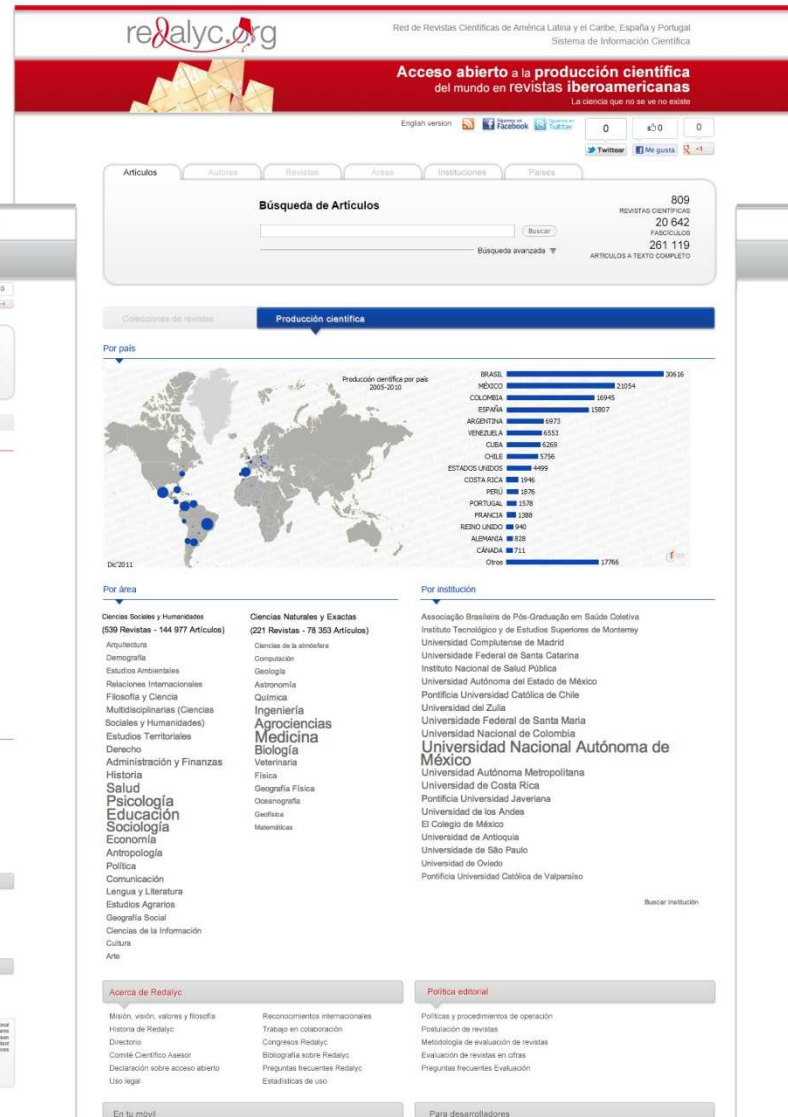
redalyc.org

Red de Revistas Científicas de América Latina y el Caribe, España y Portugal
Sistema de Información Científica

Acceso abierto a la producción científica del mundo en revistas iberoamericanas
La ciencia que no se ve no existe

English version Síguenos en Facebook Síguenos en Twitter 0 0 0
Twittear Me gusta +1

Artículos Autores Revistas Áreas Instituciones Países

Búsqueda de Artículos

Buscar
Búsqueda avanzada

809
REVISTAS CIENTÍFICAS
20 642
FASCÍCULOS
261 119
ARTÍCULOS A TEXTO COMPLETO

Colecciones de revistas Producción científica

Por país

Producción científica por país 2005-2010

| País | Artículos |
|---|---|
| BRASIL | 30616 |
| MÉXICO | 21054 |
| COLOMBIA | 16945 |
| ESPAÑA | 15807 |
| ARGENTINA | 6973 |
| VENEZUELA | 6553 |
| CUBA | 6269 |
| CHILE | 5756 |
| ESTADOS UNIDOS | 4499 |
| COSTA RICA | 1946 |
| PERÚ | 1876 |
| PORTUGAL | 1578 |
| FRANCIA | 1388 |
| REINO UNIDO | 940 |
| ALEMANIA | 828 |
| CANADA | 711 |
| Otros | 17766 |

Dic'2011

Por área

Ciencias Sociales y Humanidades
(539 Revistas - 144 977 Artículos)
Arquitectura
Demografía
Estudios Ambientales
Relaciones Internacionales
Filosofía y Ciencia
Multidisciplinarias (Ciencias Sociales y Humanidades)
Estudios Territoriales
Derecho
Administración y Finanzas
Historia
Salud
Psicología
Educación
Sociología
Economía
Antropología
Política
Comunicación
Lengua y Literatura
Estudios Agrarios
Geografía Social
Ciencias de la Información
Cultura
Arte

Ciencias Naturales y Exactas
(221 Revistas - 78 353 Artículos)
Ciencias de la atmósfera
Computación
Geología
Astronomía
Química
Ingeniería
Agrociencias
Medicina
Biología
Veterinaria
Física
Geografía Física
Oceanografía
Geofísica
Matemáticas

Por institución

Associação Brasileira de Pós-Graduação em Saúde Coletiva
Instituto Tecnológico y de Estudios Superiores de Monterrey
Universidad Complutense de Madrid
Universidade Federal de Santa Catarina
Instituto Nacional de Salud Pública
Universidad Autónoma del Estado de México
Pontificia Universidad Católica de Chile
Universidad del Zulia
Universidade Federal de Santa Maria
Universidad Nacional de Colombia
Universidad Nacional Autónoma de México
Universidad Autónoma Metropolitana
Universidad de Costa Rica
Pontificia Universidad Javeriana
Universidad de los Andes
El Colegio de México
Universidad de Antioquia
Universidade de São Paulo
Universidad de Oviedo
Pontificia Universidad Católica de Valparaíso

Buscar Institución

Acerca de Redalyc

Misión, visión, valores y filosofía
Historia de Redalyc
Directorio
Comité Científico Asesor
Declaración sobre acceso abierto
Uso legal

Reconocimientos internacionales
Trabajo en colaboración
Congresos Redalyc
Bibliografía sobre Redalyc
Preguntas frecuentes Redalyc
Estadísticas de uso

Política editorial

Políticas y procedimientos de operación
Postulación de revistas
Metodología de evaluación de revistas
Evaluación de revistas en cifras
Preguntas frecuentes Evaluación

En tu móvil

Para desarrolladores